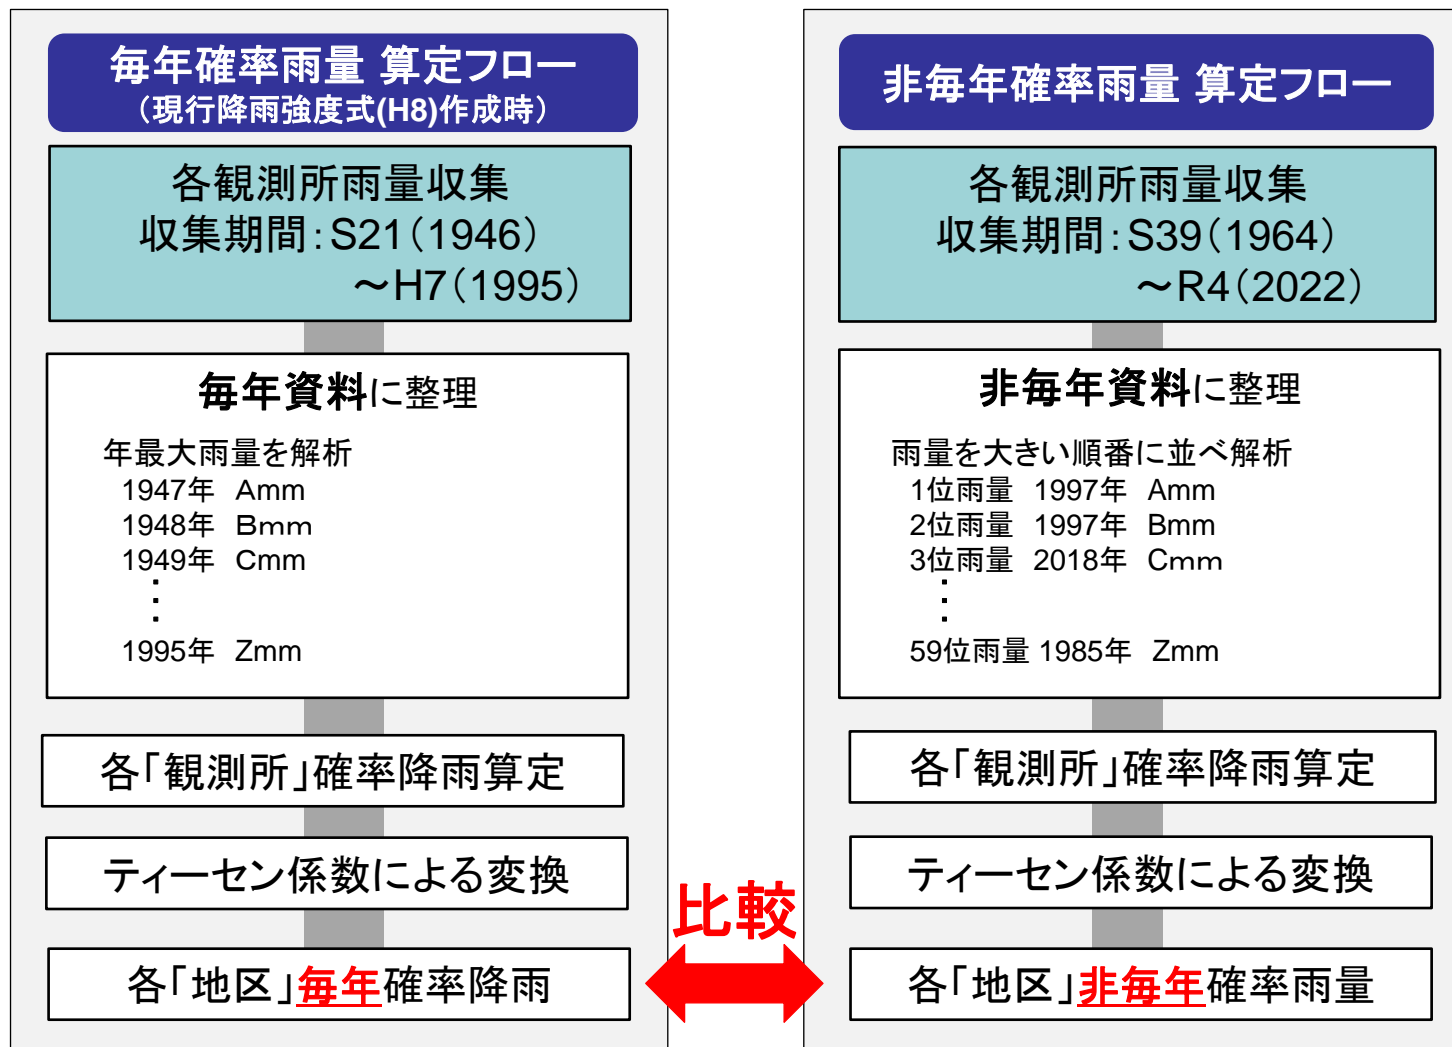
毎年確率雨量 算定フロー
（現行降雨強度式(H8)作成時）

各観測所雨量収集
収集期間：S21（1946）
～H7（1995）

毎年資料に整理

年最大雨量を解析
1947年 Amm
1948年 Bmm
1949年 Cmm
⋮
1995年 Zmm

各「観測所」確率降雨算定

ティーセン係数による変換

各「地区」毎年確率降雨

比較

非毎年確率雨量 算定フロー

各観測所雨量収集
収集期間：S39（1964）
～R4（2022）

非毎年資料に整理

雨量を大きい順番に並べ解析
1位雨量 1997年 Amm
2位雨量 1997年 Bmm
3位雨量 2018年 Cmm
⋮
59位雨量 1985年 Zmm

各「観測所」確率降雨算定

ティーセン係数による変換

各「地区」非毎年確率雨量